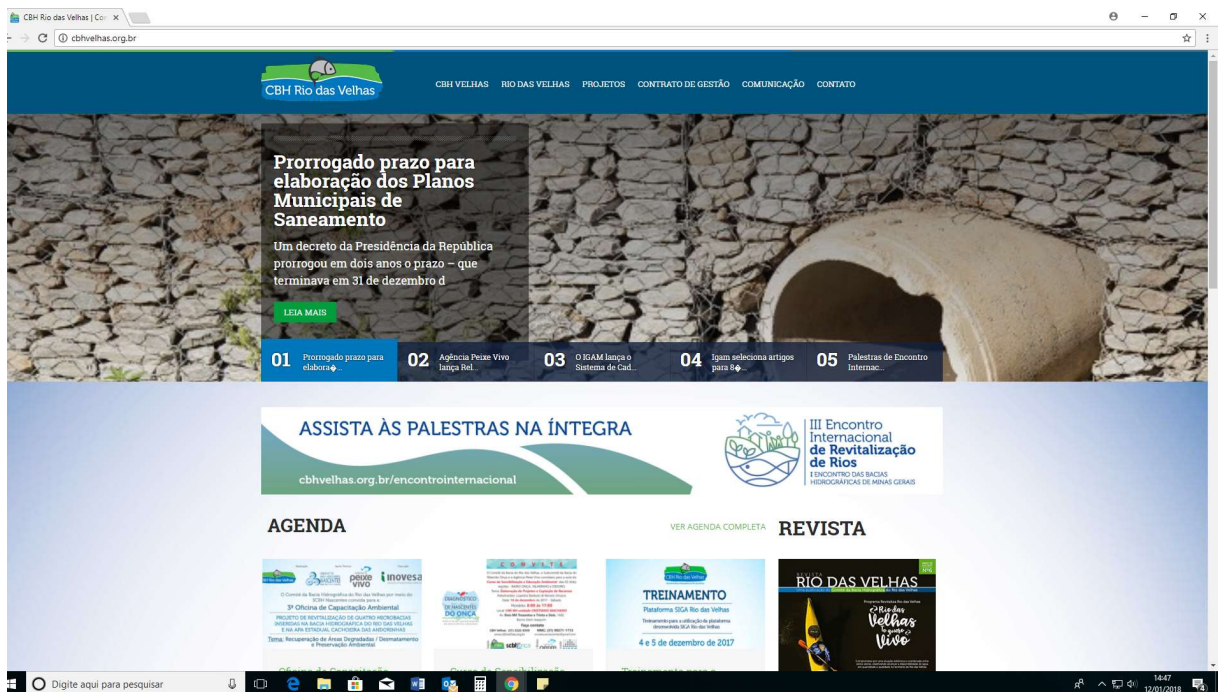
CBH Rio das Velhas | Co ×

cbhvelhas.org.br

CBH Rio das Velhas

CBH VELHAS RIO DAS VELHAS PROJETOS CONTRATO DE GESTÃO COMUNICAÇÃO CONTATO

Prorrogado prazo para elaboração dos Planos Municipais de Saneamento

Um decreto da Presidência da República prorrogou em dois anos o prazo – que terminava em 31 de dezembro d

LEIA MAIS

01 Prorrogado prazo para elabora�...
02 Agência Peixe Vivo lança Rel...
03 O IGAM lança o Sistema de Cad...
04 Igam seleciona artigos para 8�...
05 Palestras de Encontro Internac...

ASSISTA ÀS PALESTRAS NA ÍNTEGRA

cbhvelhas.org.br/encontrointernacional

III Encontro Internacional de Revitalização de Rios
I ENCONTRO DAS BACIAS HIDROGRÁFICAS DE MINAS GERAIS

AGENDA

VER AGENDA COMPLETA

REVISTA

peixe vivo inovesa
3ª Oficina de Capacitação Ambiental
Tema: Recuperação de Áreas Degradadas / Desmatamento e Preservação Ambiental

DIAGNÓSTICO DE NASCENTES DO ONÇA

TREINAMENTO
Plataforma SIGA Rio das Velhas
4 e 5 de dezembro de 2017

REVISTA
RIO DAS VELHAS
Rio das Velhas Vivo

Digite aqui para pesquisar

14:47
12/01/2018